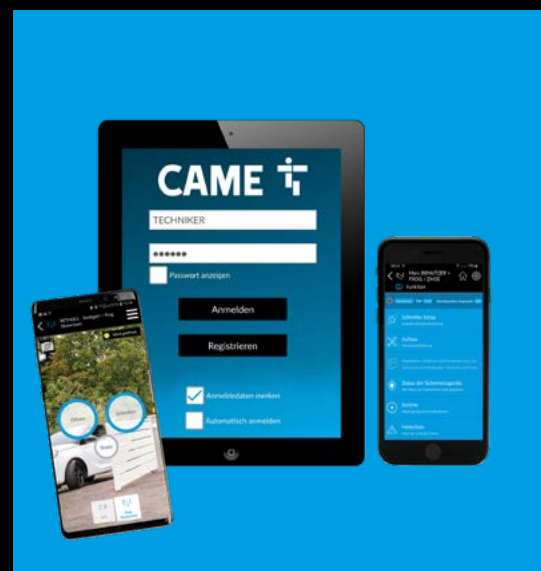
CAME

TECHNIKER

••••••

Passwort anzeigen

Anmelden

Registrieren

Anmeldedaten merken

Automatisch anmelden

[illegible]

Öffnen

Schließen

Stopp

Funktionen

Schneller Setup

Aufbau

Status der Sicherheitsgeräte

Berichte

Fehlerlisten